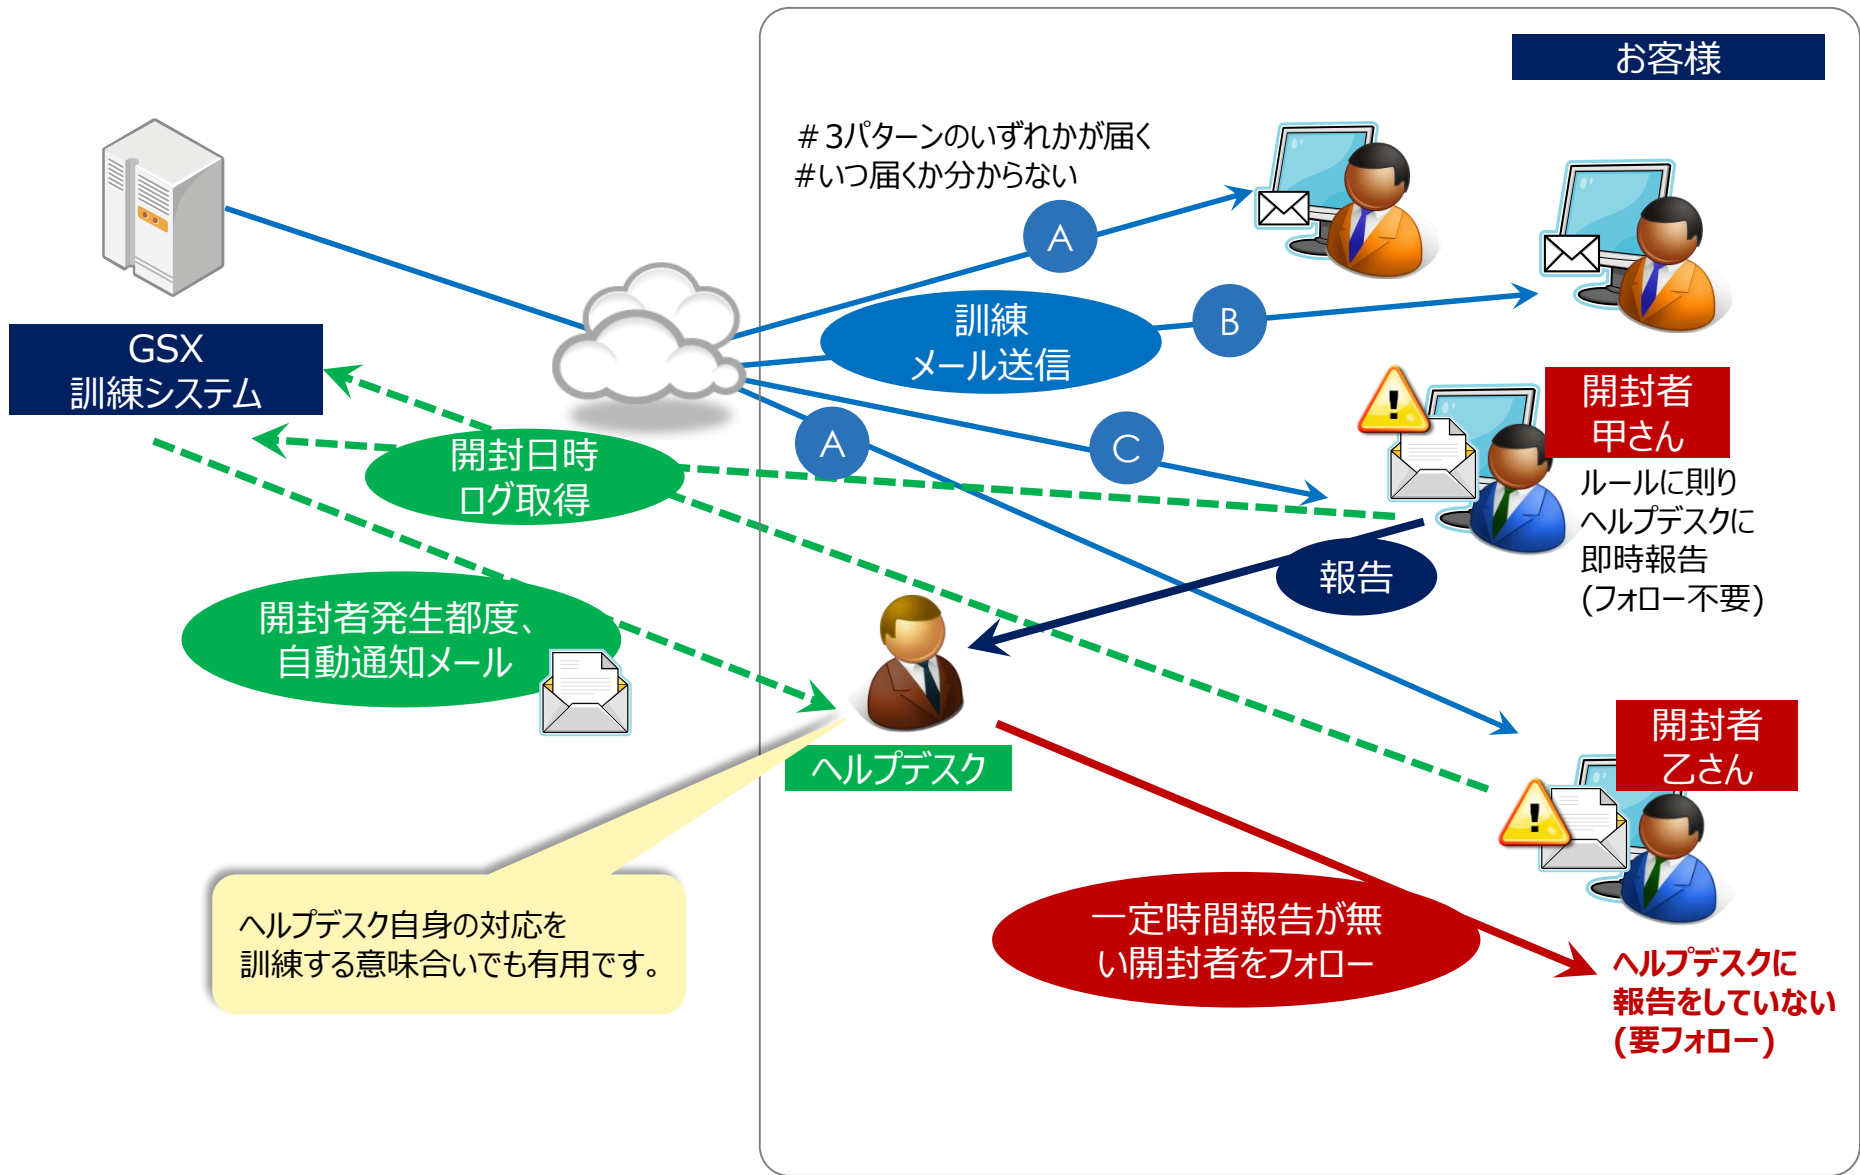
お客様

＃3パターンのいずれかが届く
#いつ届くか分からない

A

B

訓練
メール送信

GSX
訓練システム

開封者
甲さん

ルールに則り
ヘルプデスクに
即時報告
(フォロー不要)

C

A

開封日時
ログ取得

報告

開封者発生都度、
自動通知メール

ヘルプデスク

開封者
乙さん

ヘルプデスク自身の対応を
訓練する意味合いでも有用です。

一定時間報告が無
い開封者をフォロー

ヘルプデスクに
報告をしていない
(要フォロー)